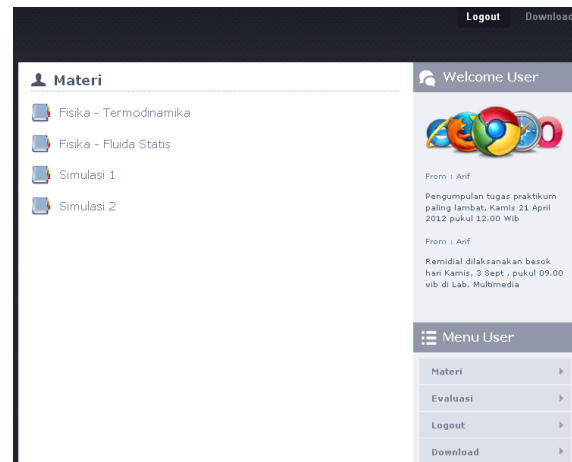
Logout Download

Materi

Fisika - Termodinamika

Fisika - Fluida Statis

Simulasi 1

Simulasi 2

Welcome User

From : Arif

Pengumpulan tugas praktikum paling lambat, Kamis 21 April 2012 pukul 12.00 Wib

From : Arif

Remidial dilaksanakan besok hari Kamis, 3 Sept , pukul 09.00 wib di Lab. Multimedia

Menu User

Materi

Evaluasi

Logout

Download